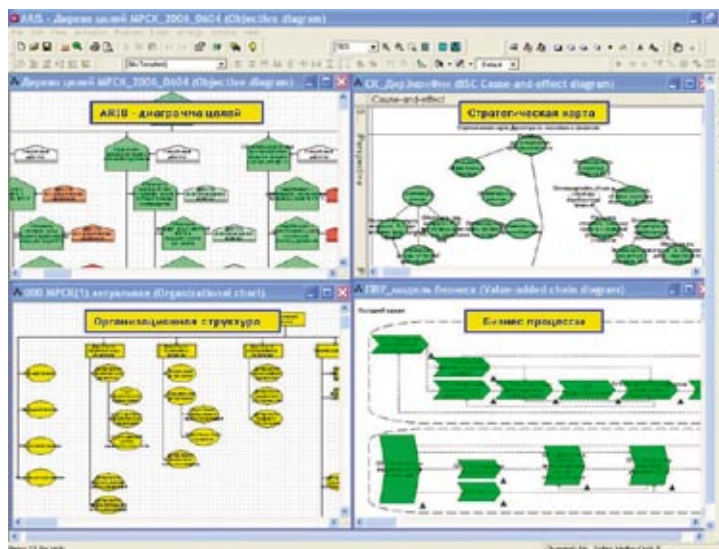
ARIS - Дерево целей МРСК_2006_0604 (Objective diagram)

Дерево целей МРСК_2006_0604 (Objective diagram)

ARIS - диаграмма целей

СК_ДерЭкон(Фин (BSC Cause-and-effect diagram)

Cause-and-effect

Стратегическая карта

000 МРСК(1) актуальная (Organizational chart)

Организационная структура

ПВУ_модель бизнеса (Value-added chain diagram)

Бизнес процессы